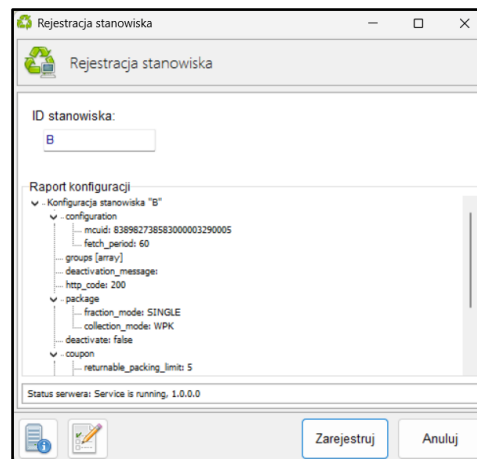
Rejestracja stanowiska

Rejestracja stanowiska

ID stanowiska:

B

Raport konfiguracji

Konfiguracja stanowiska "B"
configuration
mcuid: 838982738583000003290005
fetch_period: 60
groups [array]
deactivation_message:
http_code: 200
package
fraction_mode: SINGLE
collection_mode: WPK
deactivate: false
coupon
returnable_packing_limit: 5

Status serwera: Service is running, 1.0.0.0

Zarejestruj

Anuluj